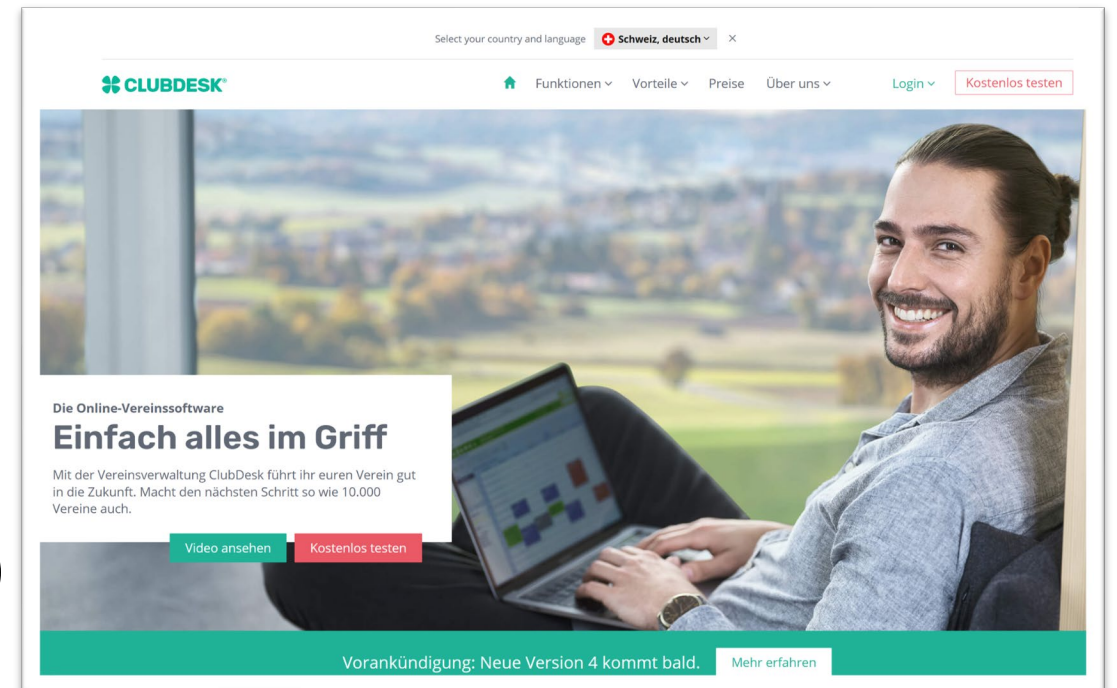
Select your country and language Schweiz, deutsch ×

CLUBDESK®

Funktionen Vorteile Preise Über uns Login Kostenlos testen

Die Online-Vereinssoftware

Einfach alles im Griff

Mit der Vereinsverwaltung ClubDesk führt ihr euren Verein gut in die Zukunft. Macht den nächsten Schritt so wie 10.000 Vereine auch.

Video ansehen Kostenlos testen

Vorankündigung: Neue Version 4 kommt bald. Mehr erfahren